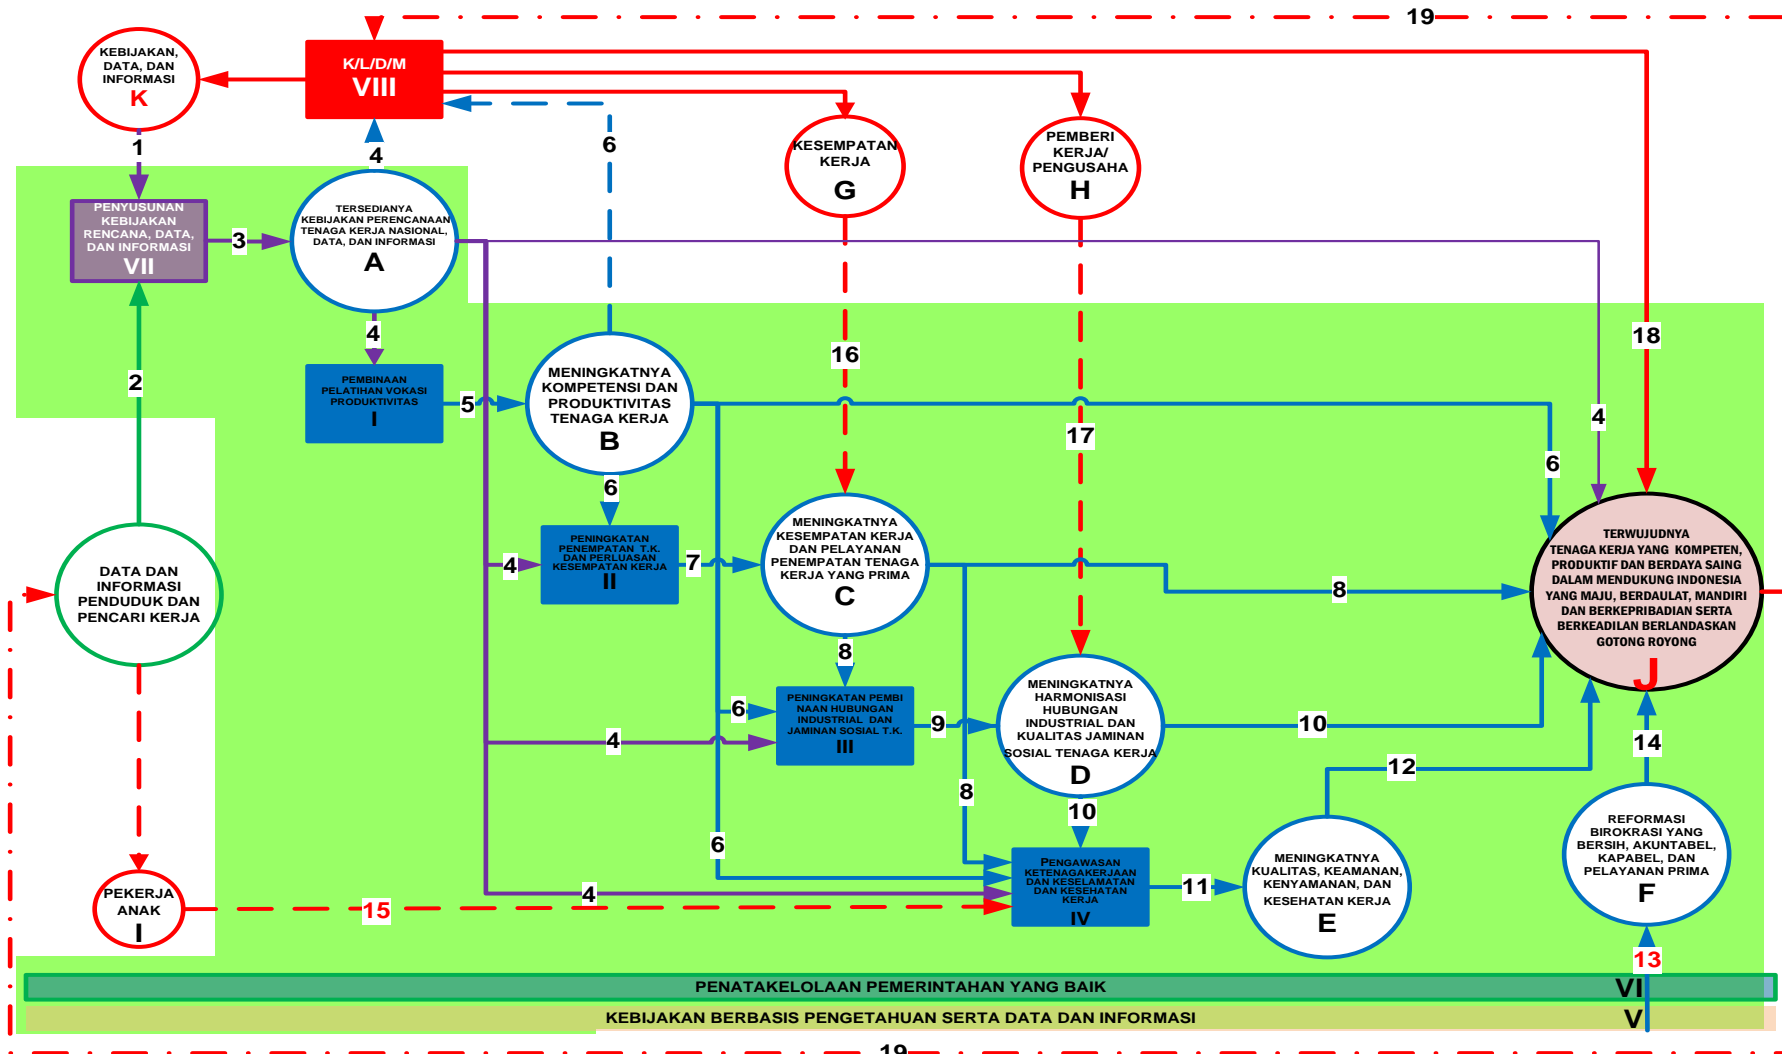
19

K/L/D/M
VIII

KEBIJAKAN, DATA, DAN INFORMASI
K

1

PENYUSUNAN KEBIJAKAN RENCANA, DATA, DAN INFORMASI
VII

3

4

TERSEDIANYA KEBIJAKAN PERENCANAAN TENAGA KERJA NASIONAL, DATA, DAN INFORMASI
A

6

KESEMPATAN KERJA
G

PEMBERI KERJA/ PENGUSAHA
H

18

4

PEMBINAAN PELATIHAN VOKASI PRODUKTIVITAS
I

5

MENINGKATNYA KOMPETENSI DAN PRODUKTIVITAS TENAGA KERJA
B

16

17

2

4

6

6

DATA DAN INFORMASI PENDUDUK DAN PENCARI KERJA

4

PENINGKATAN PENEMPATAN T.K. DAN PERLUASAN KESEMPATAN KERJA
II

7

MENINGKATNYA KESEMPATAN KERJA DAN PELAYANAN PENEMPATAN TENAGA KERJA YANG PRIMA
C

8

TERWUJUDNYA TENAGA KERJA YANG KOMPETEN, PRODUKTIF DAN BERDAYA SAING DALAM MENDUKUNG INDONESIA YANG MAJU, BERDAULAT, MANDIRI DAN BERKEPRIBADIAN SERTA BERKEADILAN BERLANDASKAN GOTONG ROYONG
J

8

6

PENINGKATAN PEMBINAAN HUBUNGAN INDUSTRIAL DAN JAMINAN SOSIAL T.K.
III

9

MENINGKATNYA HARMONISASI HUBUNGAN INDUSTRIAL DAN KUALITAS JAMINAN SOSIAL TENAGA KERJA
D

10

4

12

14

8

10

6

PENGAWASAN KETENAGAKERJAAN DAN KESELAMATAN DAN KESEHATAN KERJA
IV

11

MENINGKATNYA KUALITAS, KEAMANAN, KENYAMANAN, DAN KESEHATAN KERJA
E

REFORMASI BIROKRASI YANG BERSIH, AKUNTABEL, KAPABEL, DAN PELAYANAN PRIMA
F

PEKERJA ANAK
I

15

4

13

PENATAKELOLAAN PEMERINTAHAN YANG BAIK
VI

KEBIJAKAN BERBASIS PENGETAHUAN SERTA DATA DAN INFORMASI
V

19